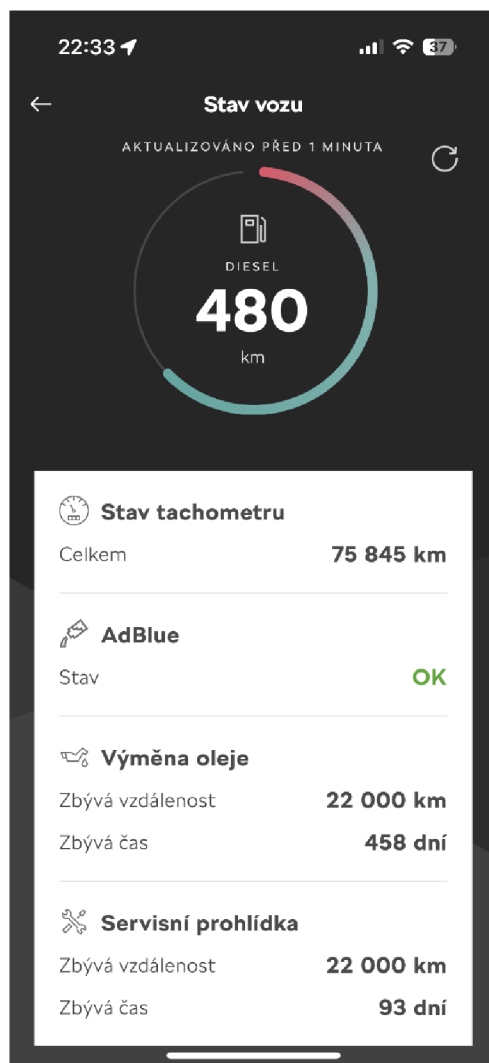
22:33

37

Stav vozu

AKTUALIZOVÁNO PŘED 1 MINUTA

DIESEL

480

km

Stav tachometru

Celkem 75 845 km

AdBlue

Stav OK

Výměna oleje

Zbývá vzdálenost 22 000 km

Zbývá čas 458 dní

Servisní prohlídka

Zbývá vzdálenost 22 000 km

Zbývá čas 93 dní